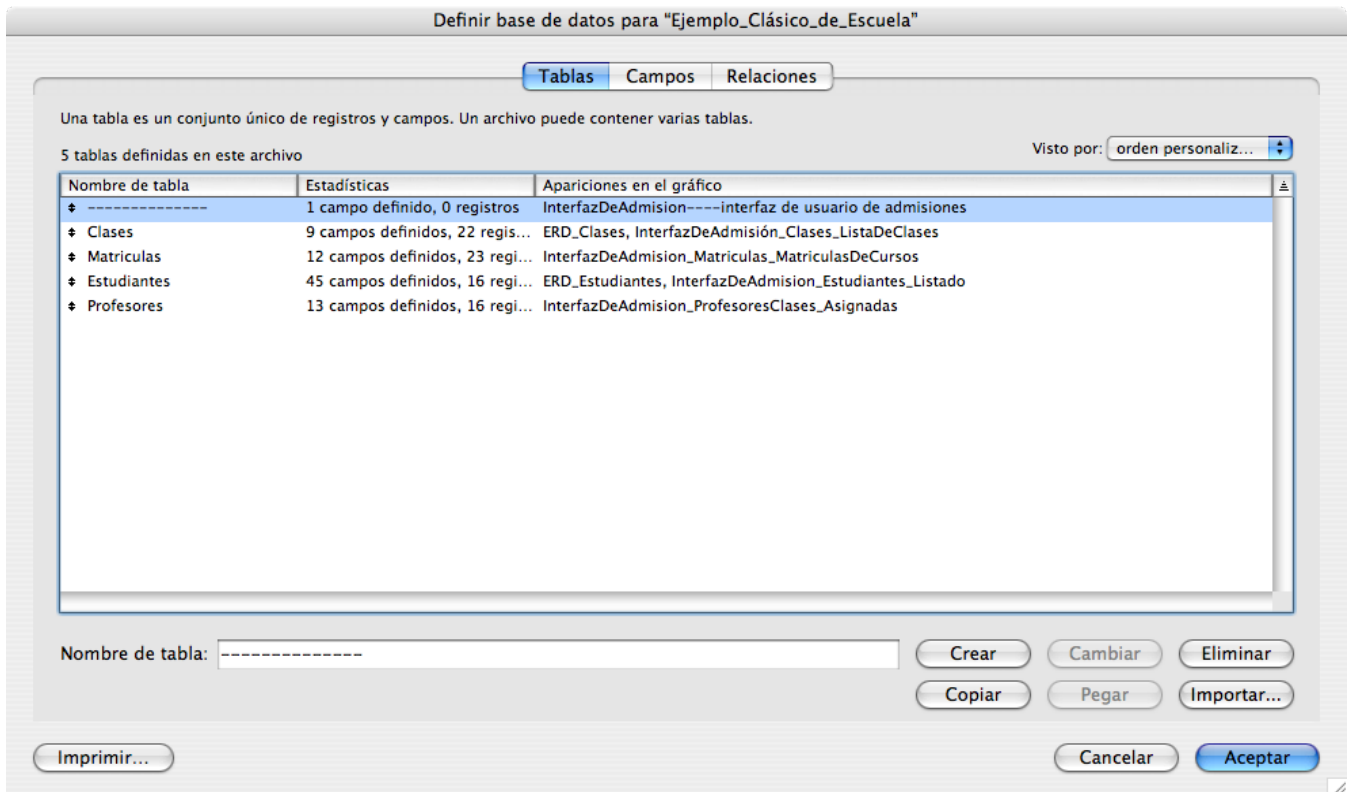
Definir base de datos para "Ejemplo_Clásico_de_Escuela"

Tablas | Campos | Relaciones

Una tabla es un conjunto único de registros y campos. Un archivo puede contener varias tablas.

5 tablas definidas en este archivo

Visto por: orden personaliz...

| Nombre de tabla | Estadísticas | Apariciones en el gráfico |
|---|---|---|
| -------------- | 1 campo definido, 0 registros | InterfazDeAdmision----interfaz de usuario de admisiones |
| Clases | 9 campos definidos, 22 regis... | ERD_Clases, InterfazDeAdmisión_Clases_ListaDeClases |
| Matriculas | 12 campos definidos, 23 regi... | InterfazDeAdmision_Matriculas_MatriculasDeCursos |
| Estudiantes | 45 campos definidos, 16 regi... | ERD_Estudiantes, InterfazDeAdmision_Estudiantes_Listado |
| Profesores | 13 campos definidos, 16 regi... | InterfazDeAdmision_ProfesoresClases_Asignadas |

Nombre de tabla: --------------

Crear | Cambiar | Eliminar
Copiar | Pegar | Importar...

Imprimir...

Cancelar | Aceptar